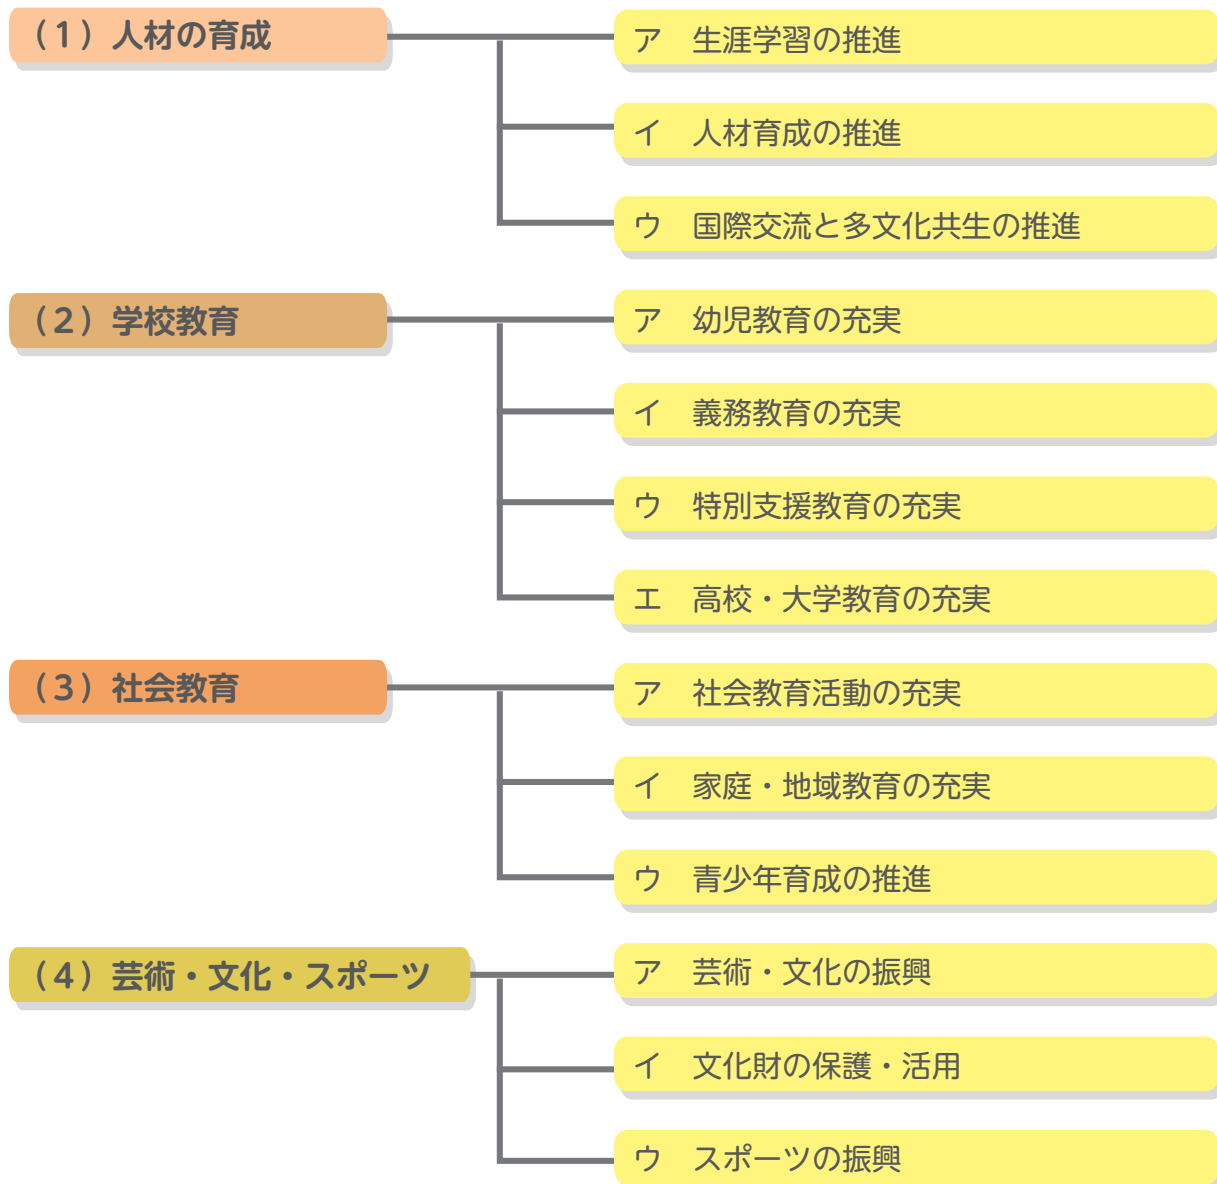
（１）人材の育成

ア　生涯学習の推進

イ　人材育成の推進

ウ　国際交流と多文化共生の推進

（２）学校教育

ア　幼児教育の充実

イ　義務教育の充実

ウ　特別支援教育の充実

エ　高校・大学教育の充実

（３）社会教育

ア　社会教育活動の充実

イ　家庭・地域教育の充実

ウ　青少年育成の推進

（４）芸術・文化・スポーツ

ア　芸術・文化の振興

イ　文化財の保護・活用

ウ　スポーツの振興